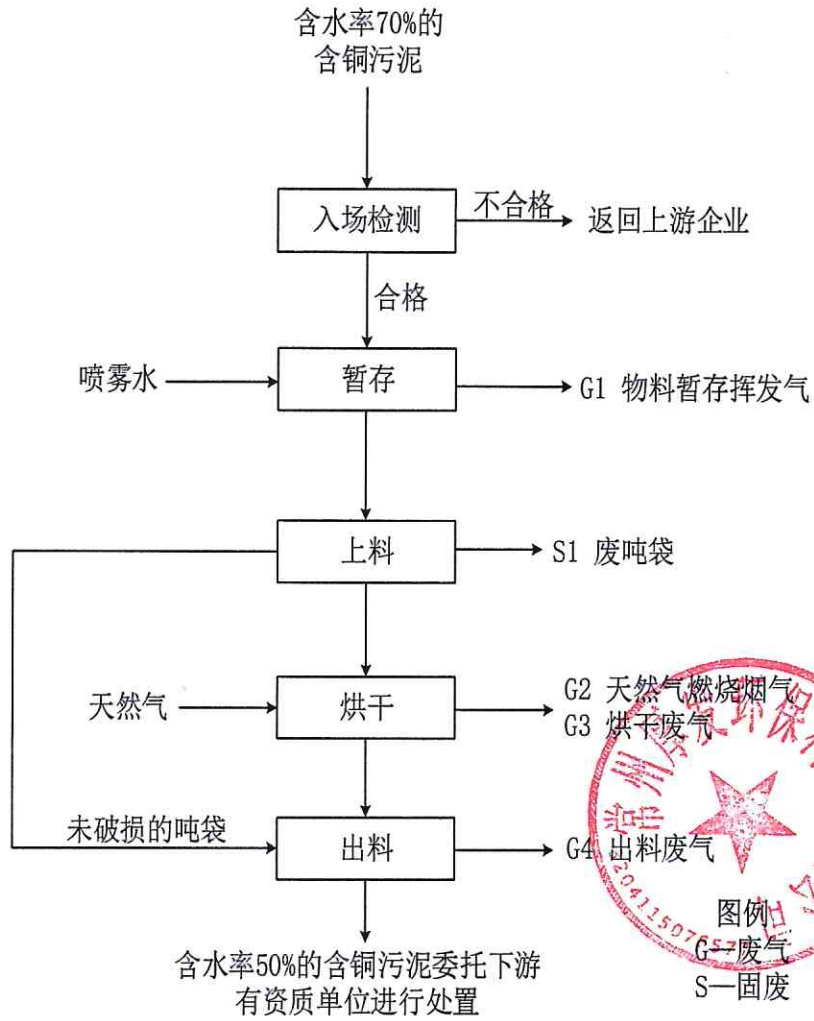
含水率70%的
含铜污泥

入场检测

不合格

返回上游企业

合格

喷雾水

暂存

G1 物料暂存挥发气

上料

S1 废吨袋

天然气

烘干

G2 天然气燃烧烟气
G3 烘干废气

未破损的吨袋

出料

G4 出料废气

含水率50%的含铜污泥委托下游
有资质单位进行处置

图例
G—废气
S—固废

常州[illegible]环保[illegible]
20411507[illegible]